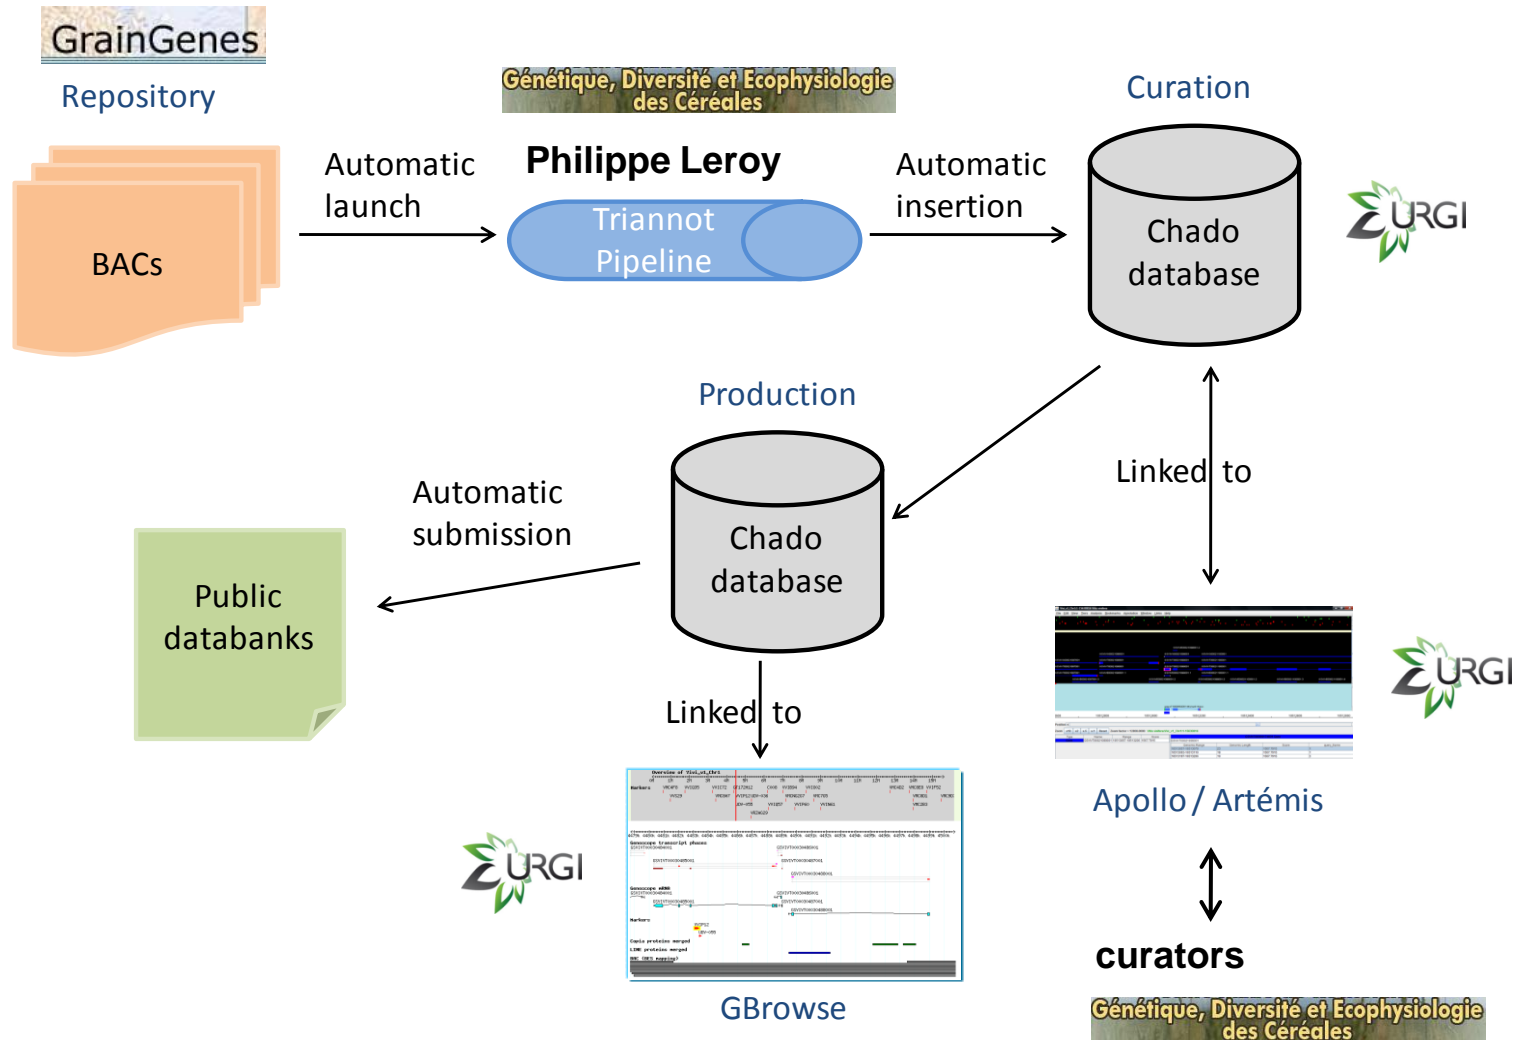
GrainGenes

Repository

Génétique, Diversité et Ecophysiologie des Céréales

Curation

BACs

Automatic launch

Philippe Leroy

Triannot Pipeline

Automatic insertion

Chado database

URGI

Production

Linked to

Automatic submission

Chado database

Public databanks

URGI

Linked to

URGI

Apollo / Artémis

GBrowse

curators

Génétique, Diversité et Ecophysiologie des Céréales